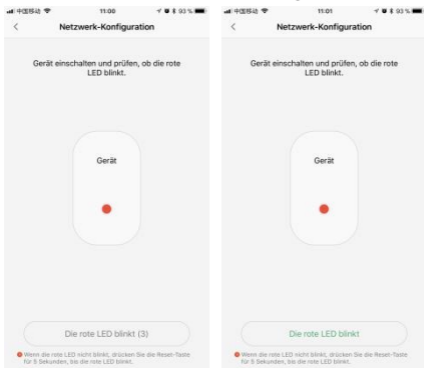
中国移动 11:00 93 %

<

Netzwerk-Konfiguration

Gerät einschalten und prüfen, ob die rote LED blinkt.

Gerät

Die rote LED blinkt (3)

Wenn die rote LED nicht blinkt, drücken Sie die Reset-Taste für 5 Sekunden, bis die rote LED blinkt.

中国移动 11:01 93 %

<

Netzwerk-Konfiguration

Gerät einschalten und prüfen, ob die rote LED blinkt.

Gerät

Die rote LED blinkt

Wenn die rote LED nicht blinkt, drücken Sie die Reset-Taste für 5 Sekunden, bis die rote LED blinkt.